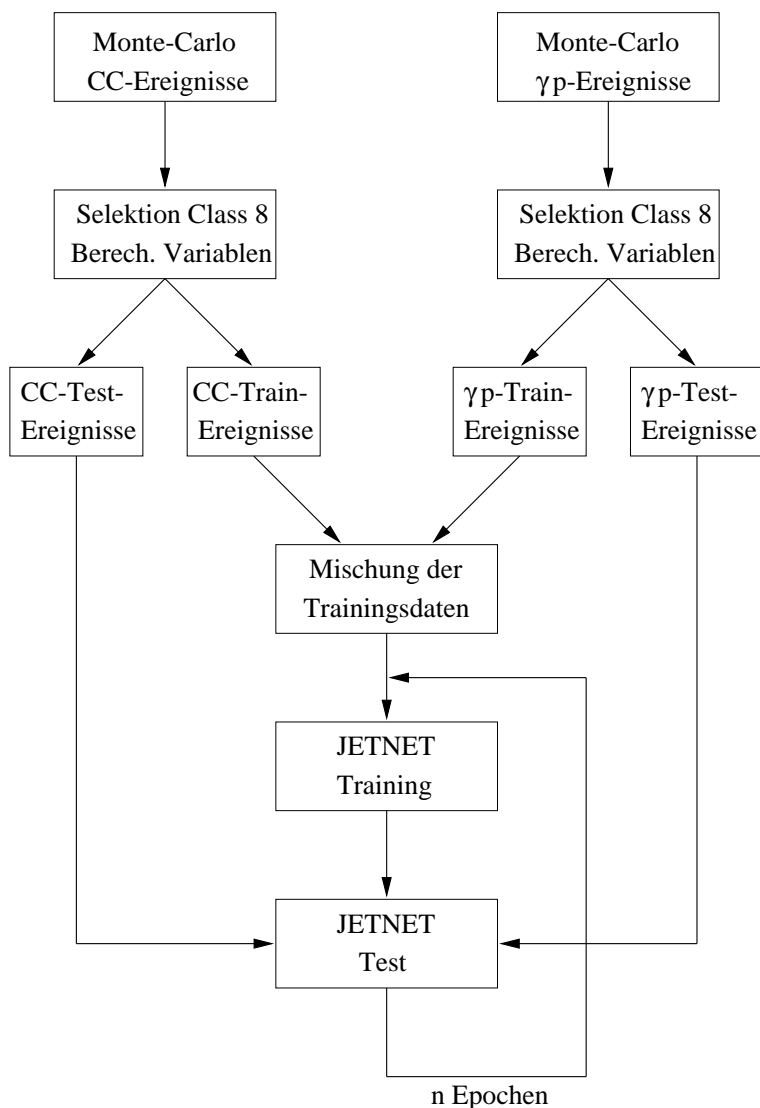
Monte-Carlo CC-Ereignisse

Monte-Carlo $\gamma p$-Ereignisse

Selektion Class 8 Berech. Variablen

Selektion Class 8 Berech. Variablen

CC-Test-Ereignisse

CC-Train-Ereignisse

$\gamma p$-Train-Ereignisse

$\gamma p$-Test-Ereignisse

Mischung der Trainingsdaten

JETNET Training

JETNET Test

n Epochen